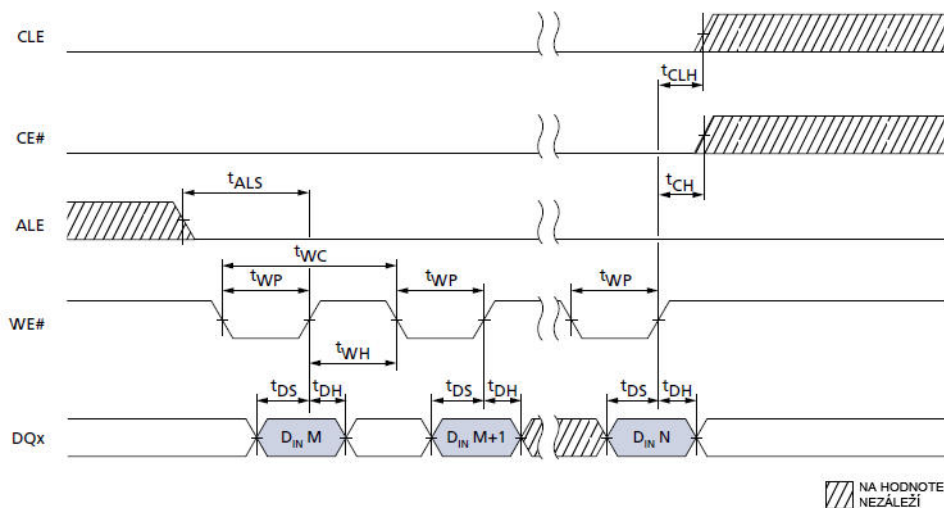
CLE

$t_{CLH}$

CE#

$t_{CH}$

$t_{ALS}$

ALE

$t_{WC}$

$t_{WP}$

$t_{WP}$

$t_{WP}$

WE#

$t_{WH}$

$t_{DS}$ $t_{DH}$

$t_{DS}$ $t_{DH}$

$t_{DS}$ $t_{DH}$

DQx

$D_{IN}$ M

$D_{IN}$ M+1

$D_{IN}$ N

NA HODNOTE NEZÁLEŽÍ